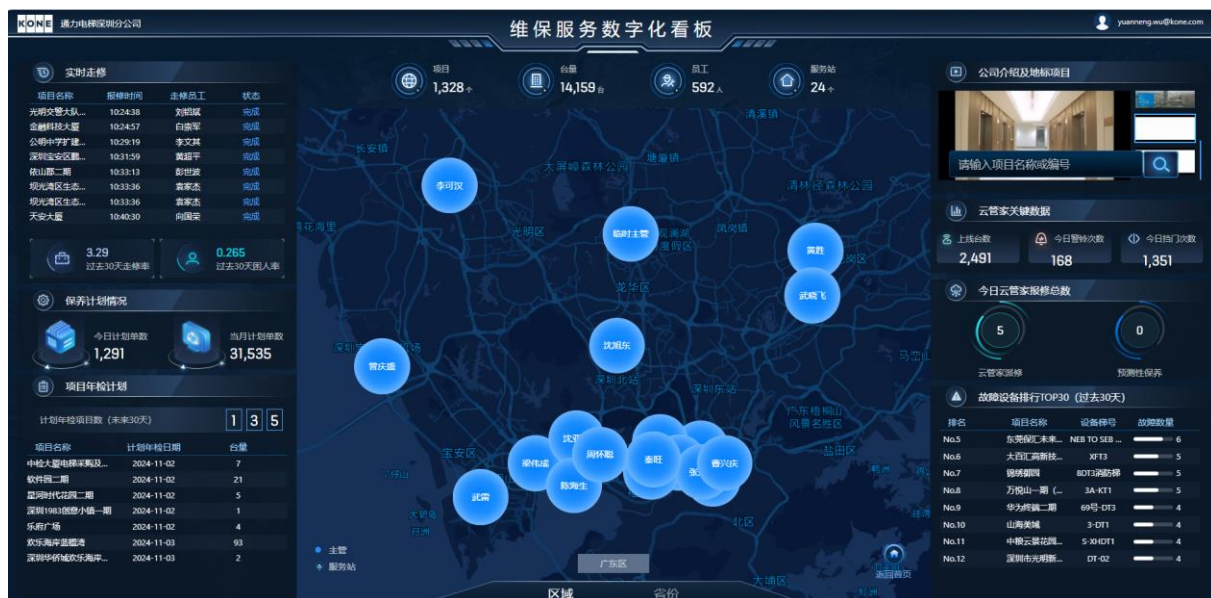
KONE 通力电梯深圳分公司

维保服务数字化看板

yuanneng.wu@kone.com

实时走修

| 项目名称 | 报修时间 | 走修员工 | 状态 |
|---|---|---|---|
| 光明交警大队... | 10:24:38 | 刘昭斌 | 完成 |
| 金融科技大厦 | 10:24:57 | 白崇军 | 完成 |
| 公明中学扩建... | 10:29:19 | 李文其 | 完成 |
| 深圳宝安区戴... | 10:31:59 | 黄超平 | 完成 |
| 依山郡二期 | 10:33:13 | 彭世波 | 完成 |
| 观光湾区生态... | 10:33:36 | 袁家杰 | 完成 |
| 观光湾区生态... | 10:33:36 | 袁家杰 | 完成 |
| 天安大厦 | 10:40:30 | 向国荣 | 完成 |

3.29 过去30天走修率
0.265 过去30天困人率

保养计划情况

今日计划单数 1,291
当月计划单数 31,535

项目年检计划

计划年检项目数（未来30天） 1 3 5

| 项目名称 | 计划年检日期 | 台量 |
|---|---|---|
| 中检大厦电梯深购及... | 2024-11-02 | 7 |
| 软件园二期 | 2024-11-02 | 21 |
| 星河时代花园二期 | 2024-11-02 | 5 |
| 深圳1983创意小镇一期 | 2024-11-02 | 1 |
| 乐府广场 | 2024-11-02 | 4 |
| 欢乐海岸蓝楹湾 | 2024-11-03 | 93 |
| 深圳华侨城欢乐海岸... | 2024-11-03 | 2 |

项目 1,328个
台量 14,159台
员工 592人
服务站 24个

长安镇 清溪镇 大屏嶂森林公园 塘厦镇 清林径森林公园 光明区 观澜湖 凤岗镇 龙华区 深圳北站 宝安区 梧桐山风景名胜区 盐田区 马峦山 大鹏 大塘镇 北区

李可汉 临时主管 黄胜 武晓飞 沈旭东 曹庆鑫 沈亚 闫怀聪 梁伟成 陈海生 秦旺 张 曹兴庆 武震

主管
服务站

广东区

返回首页

区域 省份

公司介绍及地标项目

请输入项目名称或编号

云管家关键数据

上线台数 2,491
今日警铃次数 168
今日挡门次数 1,351

今日云管家报修总数

5 云管家派修
0 预测性保养

故障设备排行TOP30（过去30天）

| 排名 | 项目名称 | 设备梯号 | 故障数量 |
|---|---|---|---|
| No.5 | 东莞保汇未来... | NEB TO SEB ... | 6 |
| No.6 | 大四汇高新技... | XFT3 | 5 |
| No.7 | 锦绣御园 | BDT3消防梯 | 5 |
| No.8 | 万悦山一期（... | 3A-KT1 | 5 |
| No.9 | 华为终端二期 | 69号-DT3 | 4 |
| No.10 | 山海美城 | 3-DT1 | 4 |
| No.11 | 中粮云景花园... | 5-XHDT1 | 4 |
| No.12 | 深圳市光明新... | DT-02 | 4 |